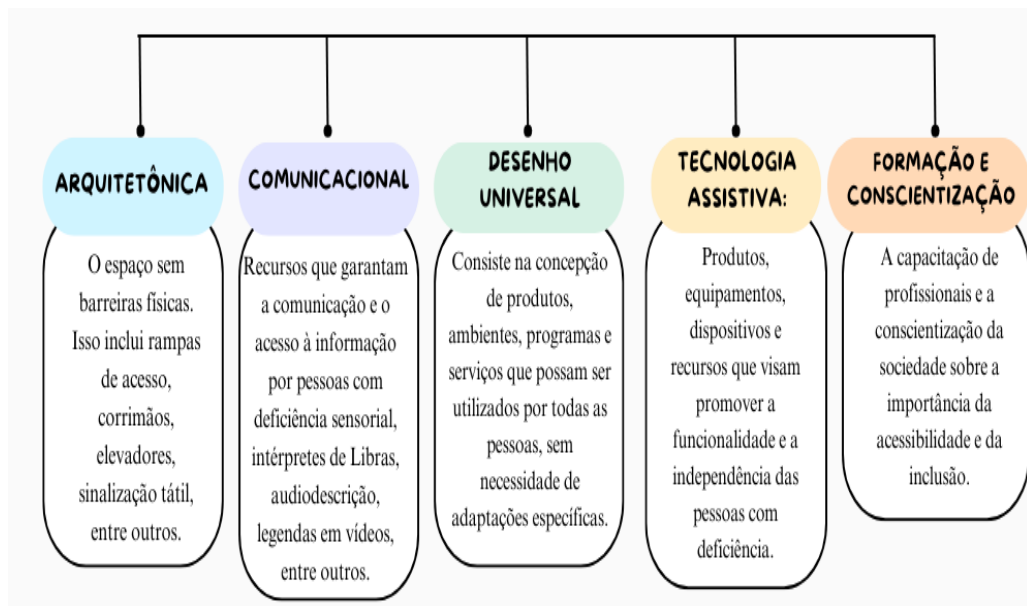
ARQUITETÔNICA

O espaço sem barreiras físicas. Isso inclui rampas de acesso, corrimãos, elevadores, sinalização tátil, entre outros.

COMUNICACIONAL

Recursos que garantam a comunicação e o acesso à informação por pessoas com deficiência sensorial, intérpretes de Libras, audiodescrição, legendas em vídeos, entre outros.

DESENHO UNIVERSAL

Consiste na concepção de produtos, ambientes, programas e serviços que possam ser utilizados por todas as pessoas, sem necessidade de adaptações específicas.

TECNOLOGIA ASSISTIVA:

Produtos, equipamentos, dispositivos e recursos que visam promover a funcionalidade e a independência das pessoas com deficiência.

FORMAÇÃO E CONSCIENTIZAÇÃO

A capacitação de profissionais e a conscientização da sociedade sobre a importância da acessibilidade e da inclusão.